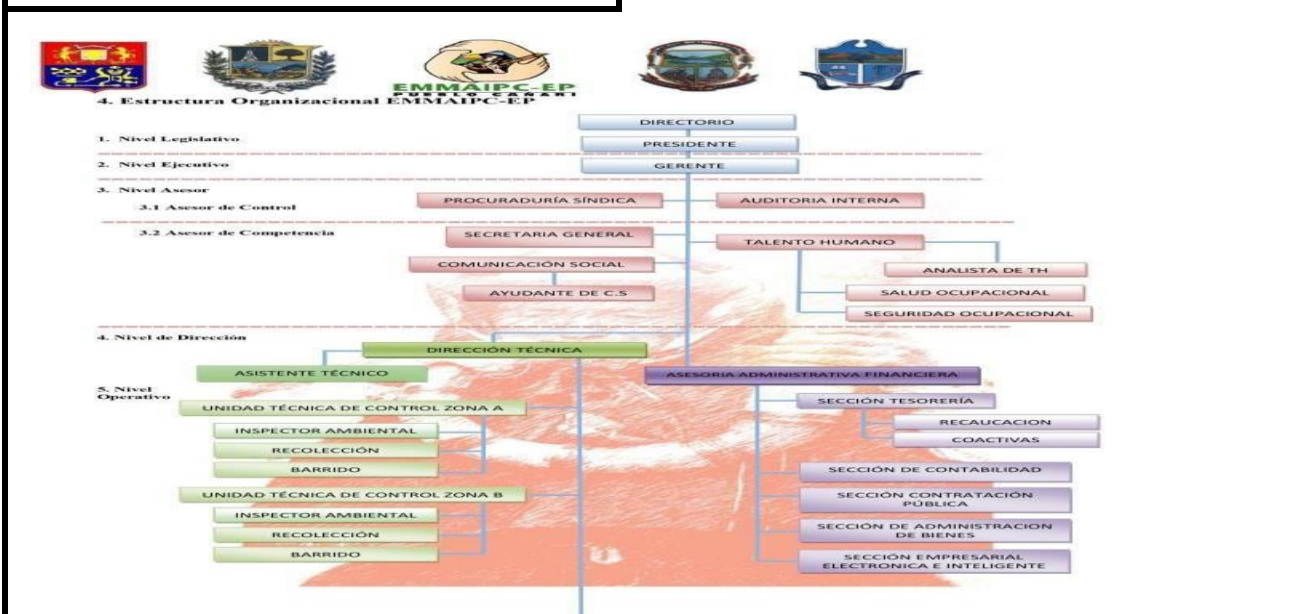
EMMAIPC-EP
PUEBLO CAÑARI

4. Estructura Organizacional EMMAIPC-EP

1. Nivel Legislativo
2. Nivel Ejecutivo
3. Nivel Asesor
3.1 Asesor de Control
3.2 Asesor de Competencia
4. Nivel de Dirección
5. Nivel Operativo

DIRECTORIO
PRESIDENTE
GERENTE
PROCURADURÍA SÍNDICA
AUDITORIA INTERNA
SECRETARIA GENERAL
TALENTO HUMANO
COMUNICACIÓN SOCIAL
AYUDANTE DE C.S
ANALISTA DE TH
SALUD OCUPACIONAL
SEGURIDAD OCUPACIONAL
DIRECCIÓN TÉCNICA
ASISTENTE TÉCNICO
ASESORIA ADMINISTRATIVA FINANCIERA
UNIDAD TÉCNICA DE CONTROL ZONA A
INSPECTOR AMBIENTAL
RECOLECCIÓN
BARRIDO
SECCIÓN TESORERÍA
RECAUCACION
COACTIVAS
SECCIÓN DE CONTABILIDAD
UNIDAD TÉCNICA DE CONTROL ZONA B
SECCIÓN CONTRATACIÓN PÚBLICA
INSPECTOR AMBIENTAL
RECOLECCIÓN
BARRIDO
SECCIÓN DE ADMINISTRACION DE BIENES
SECCIÓN EMPRESARIAL ELECTRONICA E INTELIGENTE